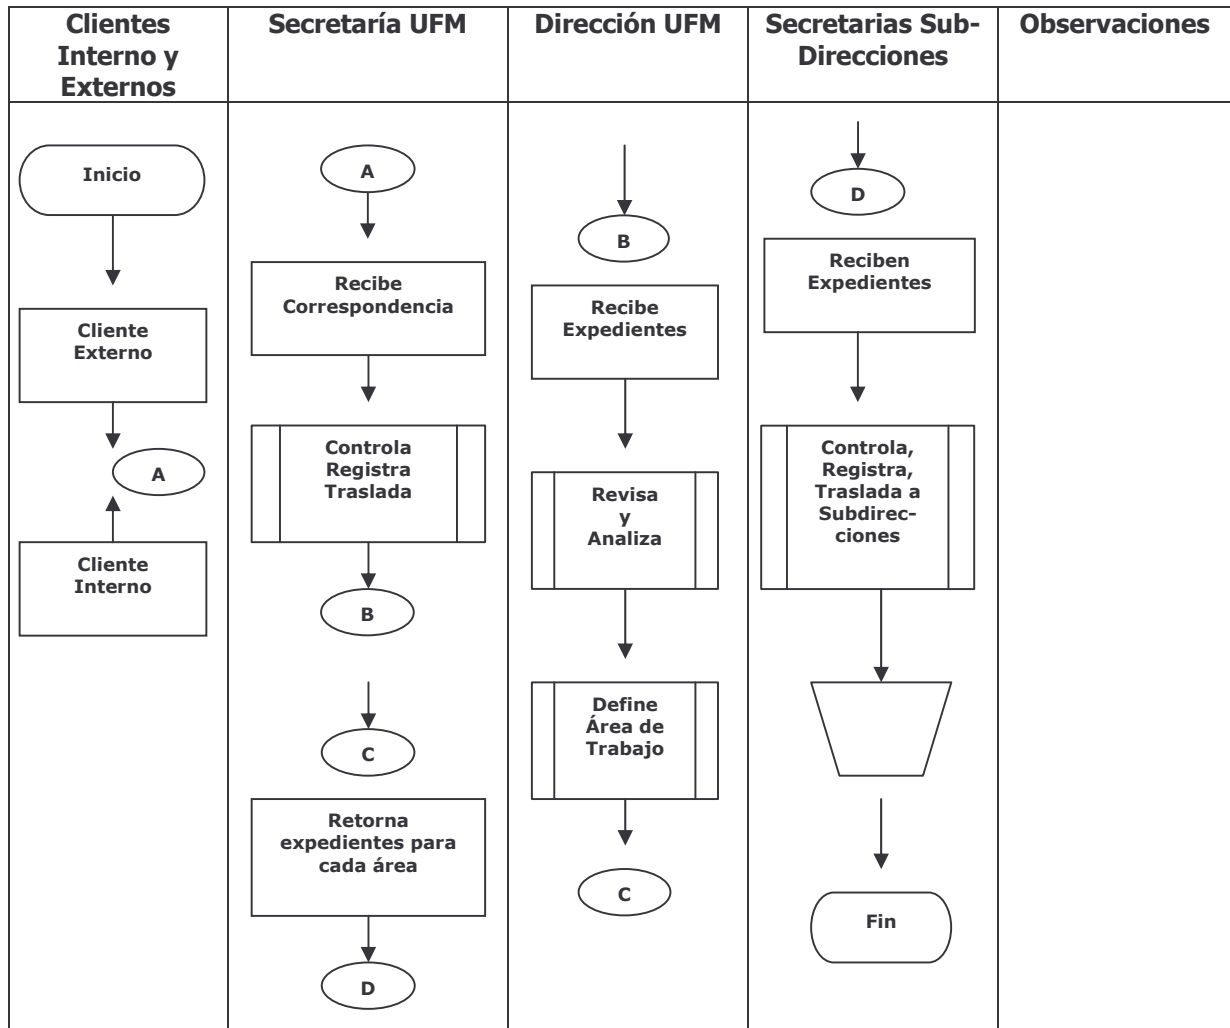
| Clientes Interno y Externos | Secretaría UFM | Dirección UFM | Secretarias Sub-Direcciones | Observaciones |
|---|---|---|---|---|
| Inicio<br>Cliente Externo<br>A<br>Cliente Interno | A<br>Recibe Correspondencia<br>Controla Registra Traslada<br>B<br>C<br>Retorna expedientes para cada área<br>D | B<br>Recibe Expedientes<br>Revisa y Analiza<br>Define Área de Trabajo<br>C | D<br>Reciben Expedientes<br>Controla, Registra, Traslada a Subdirecciones<br>Fin | |